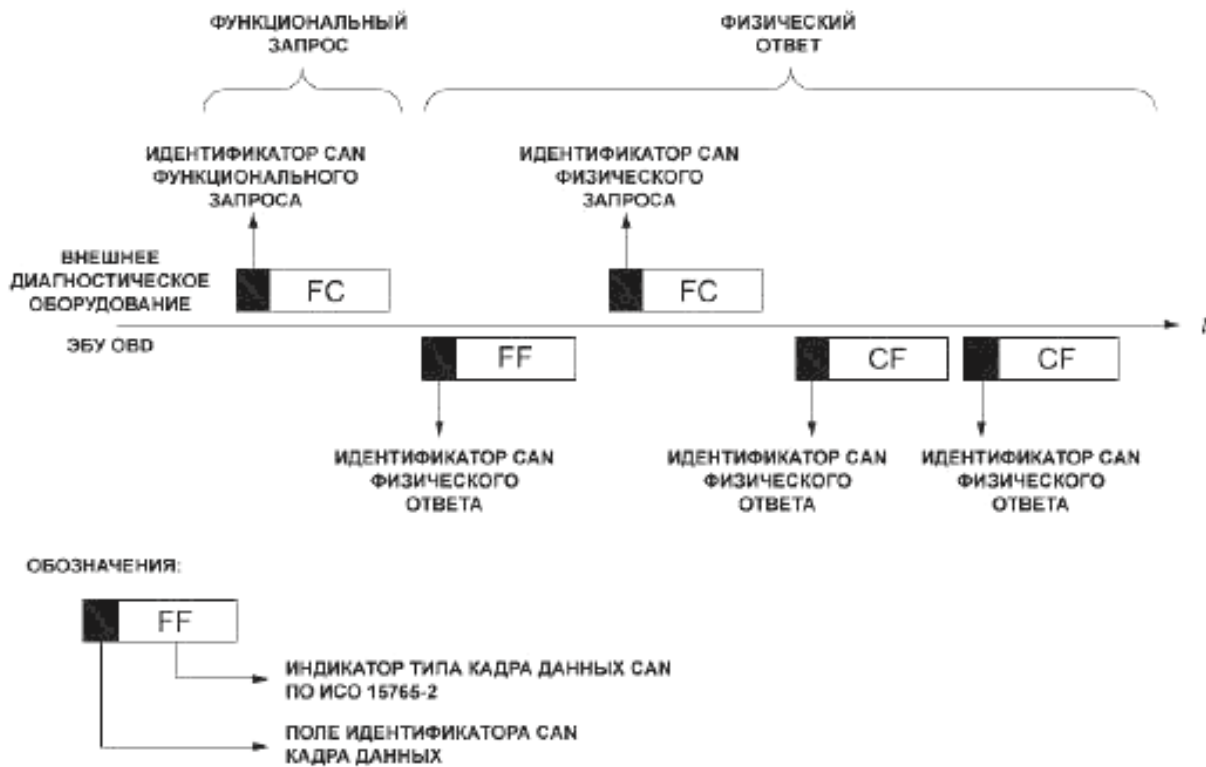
ФУНКЦИОНАЛЬНЫЙ ЗАПРОС

ФИЗИЧЕСКИЙ ОТВЕТ

ИДЕНТИФИКАТОР CAN ФУНКЦИОНАЛЬНОГО ЗАПРОСА

ИДЕНТИФИКАТОР CAN ФИЗИЧЕСКОГО ЗАПРОСА

ВНЕШНЕЕ ДИАГНОСТИЧЕСКОЕ ОБОРУДОВАНИЕ

FC

FC

t

ЭБУ OBD

FF

CF

CF

ИДЕНТИФИКАТОР CAN ФИЗИЧЕСКОГО ОТВЕТА

ИДЕНТИФИКАТОР CAN ФИЗИЧЕСКОГО ОТВЕТА

ИДЕНТИФИКАТОР CAN ФИЗИЧЕСКОГО ОТВЕТА

ОБОЗНАЧЕНИЯ:

FF

ИНДИКАТОР ТИПА КАДРА ДАННЫХ CAN ПО ИСО 15765-2

ПОЛЕ ИДЕНТИФИКАТОРА CAN КАДРА ДАННЫХ